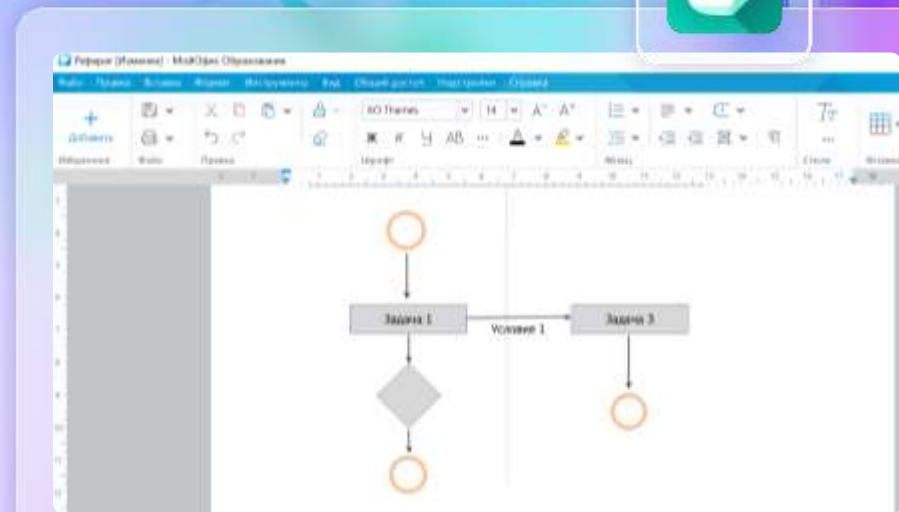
Реферат (Изменен) - МойОфис Образование

Файл Правка Вставка Формат Инструменты Вид Общий доступ Надстройки Справка

Добавить

Избранное Файл Правка

XO Thames 14

Шрифт Абзац Стили

Задача 1

Условие 1

Задача 3